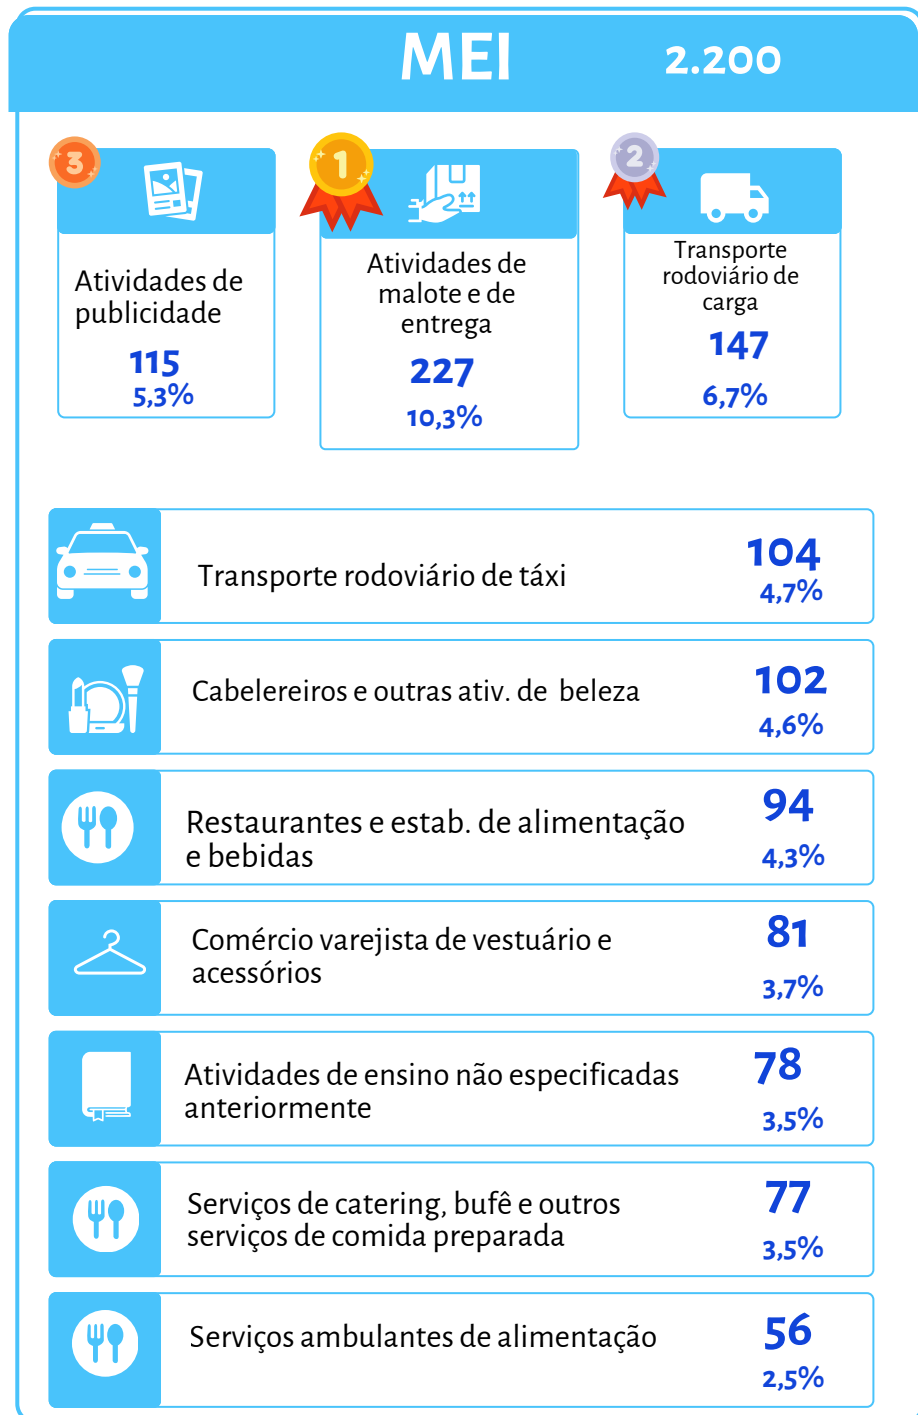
MEI 2.200

3
Atividades de publicidade
115
5,3%

1
Atividades de malote e de entrega
227
10,3%

2
Transporte rodoviário de carga
147
6,7%

Transporte rodoviário de táxi
104
4,7%

Cabelereiros e outras ativ. de beleza
102
4,6%

Restaurantes e estab. de alimentação e bebidas
94
4,3%

Comércio varejista de vestuário e acessórios
81
3,7%

Atividades de ensino não especificadas anteriormente
78
3,5%

Serviços de catering, bufê e outros serviços de comida preparada
77
3,5%

Serviços ambulantes de alimentação
56
2,5%